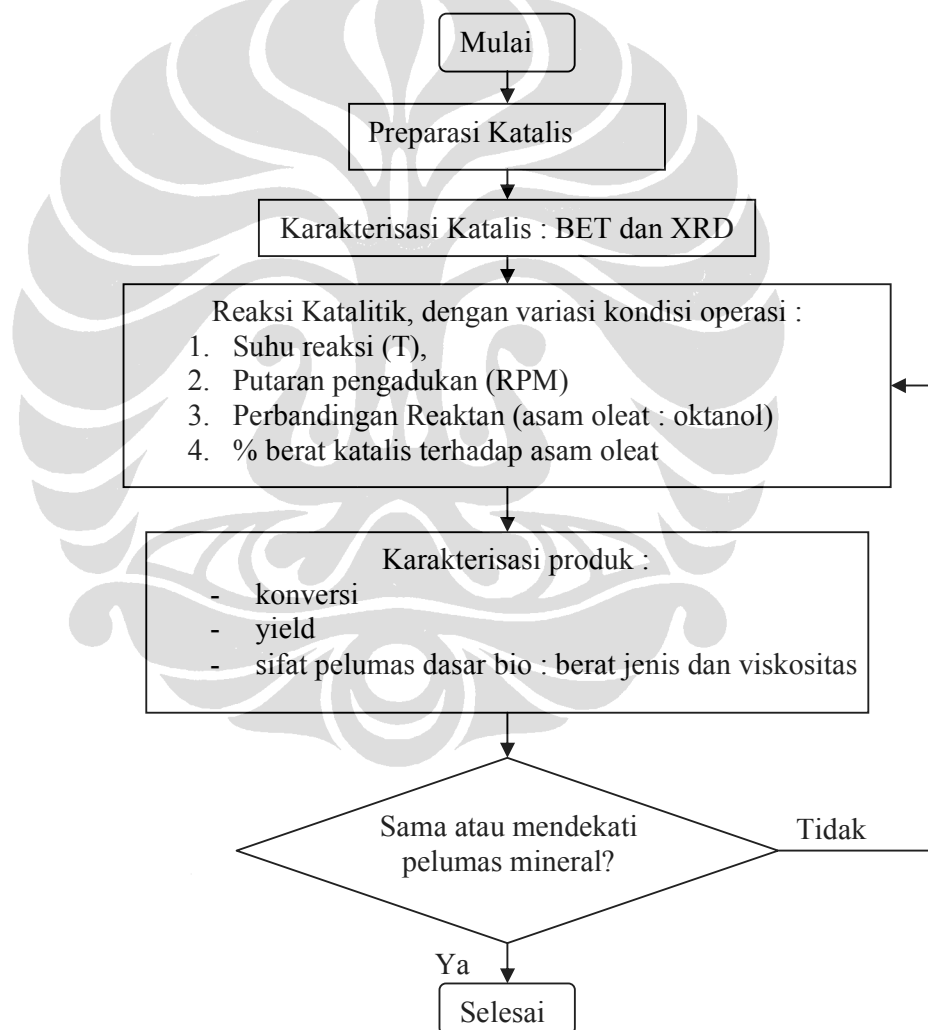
Mulai

Preparasi Katalis

Karakterisasi Katalis : BET dan XRD

Reaksi Katalitik, dengan variasi kondisi operasi :
1. Suhu reaksi (T),
2. Putaran pengadukan (RPM)
3. Perbandingan Reaktan (asam oleat : oktanol)
4. % berat katalis terhadap asam oleat

Karakterisasi produk :
- konversi
- yield
- sifat pelumas dasar bio : berat jenis dan viskositas

Sama atau mendekati pelumas mineral?

Tidak

Ya

Selesai